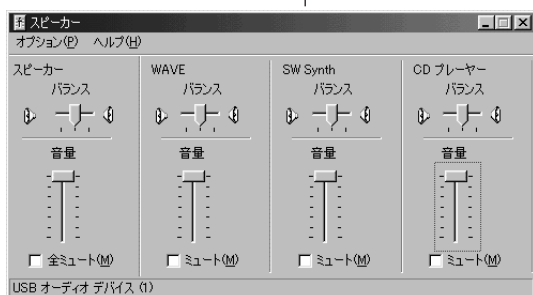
スピーカー
オプション(P) ヘルプ(H)

スピーカー
バランス
音量
全ミュート(M)

WAVE
バランス
音量
ミュート(M)

SW Synth
バランス
音量
ミュート(M)

CD プレーヤー
バランス
音量
ミュート(M)

USB オーディオ デバイス (1)